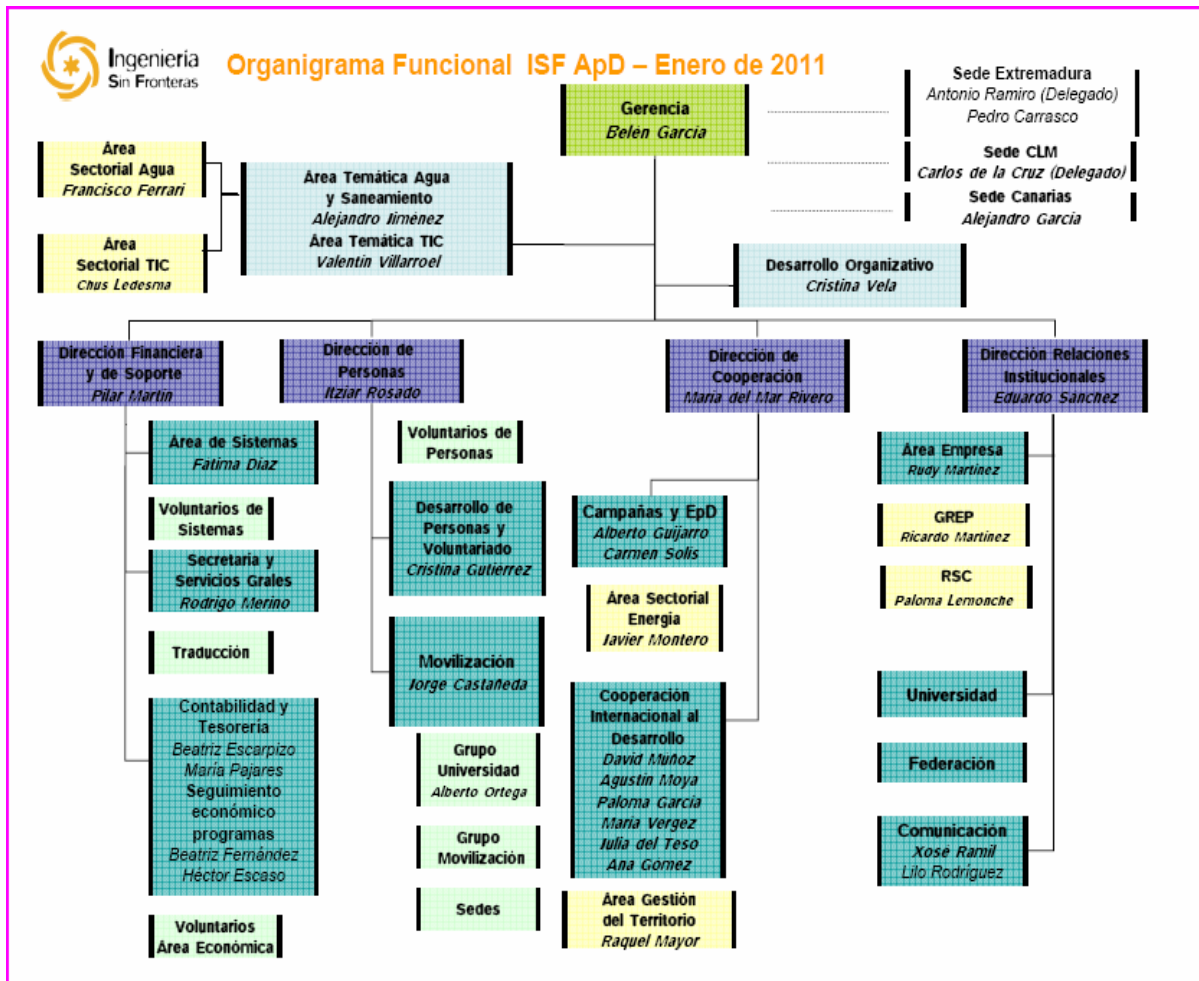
Ingeniería Sin Fronteras

Organigrama Funcional ISF ApD – Enero de 2011

Gerencia
Belén García

Sede Extremadura
Antonio Ramiro (Delegado)
Pedro Carrasco

Sede CLM
Carlos de la Cruz (Delegado)

Sede Canarias
Alejandro García

Área Sectorial Agua
Francisco Ferrari

Área Sectorial TIC
Chus Ledesma

Área Temática Agua y Saneamiento
Alejandro Jiménez
Área Temática TIC
Valentín Villarroel

Desarrollo Organizativo
Cristina Vela

Dirección Financiera y de Soporte
Pilar Martín

Área de Sistemas
Fatima Díaz

Voluntarios de Sistemas

Secretaria y Servicios Grales
Rodrigo Merino

Traducción

Contabilidad y Tesorería
Beatriz Escarpizo
María Pajares
Seguimiento económico programas
Beatriz Fernández
Héctor Escaso

Voluntarios Área Económica

Dirección de Personas
Itziar Rosado

Voluntarios de Personas

Desarrollo de Personas y Voluntariado
Cristina Gutiérrez

Movilización
Jorge Castañeda

Grupo Universidad
Alberto Ortega

Grupo Movilización

Sedes

Dirección de Cooperación
María del Mar Rivero

Campañas y EpD
Alberto Guijarro
Carmen Solís

Área Sectorial Energía
Javier Montero

Cooperación Internacional al Desarrollo
David Muñoz
Agustín Moya
Paloma García
María Vergez
Julia del Teso
Ana Gomez

Área Gestión del Territorio
Raquel Mayor

Dirección Relaciones Institucionales
Eduardo Sánchez

Área Empresa
Rudy Martínez

GREP
Ricardo Martínez

RSC
Paloma Lemonche

Universidad

Federación

Comunicación
Xose Ramil
Lilo Rodríguez